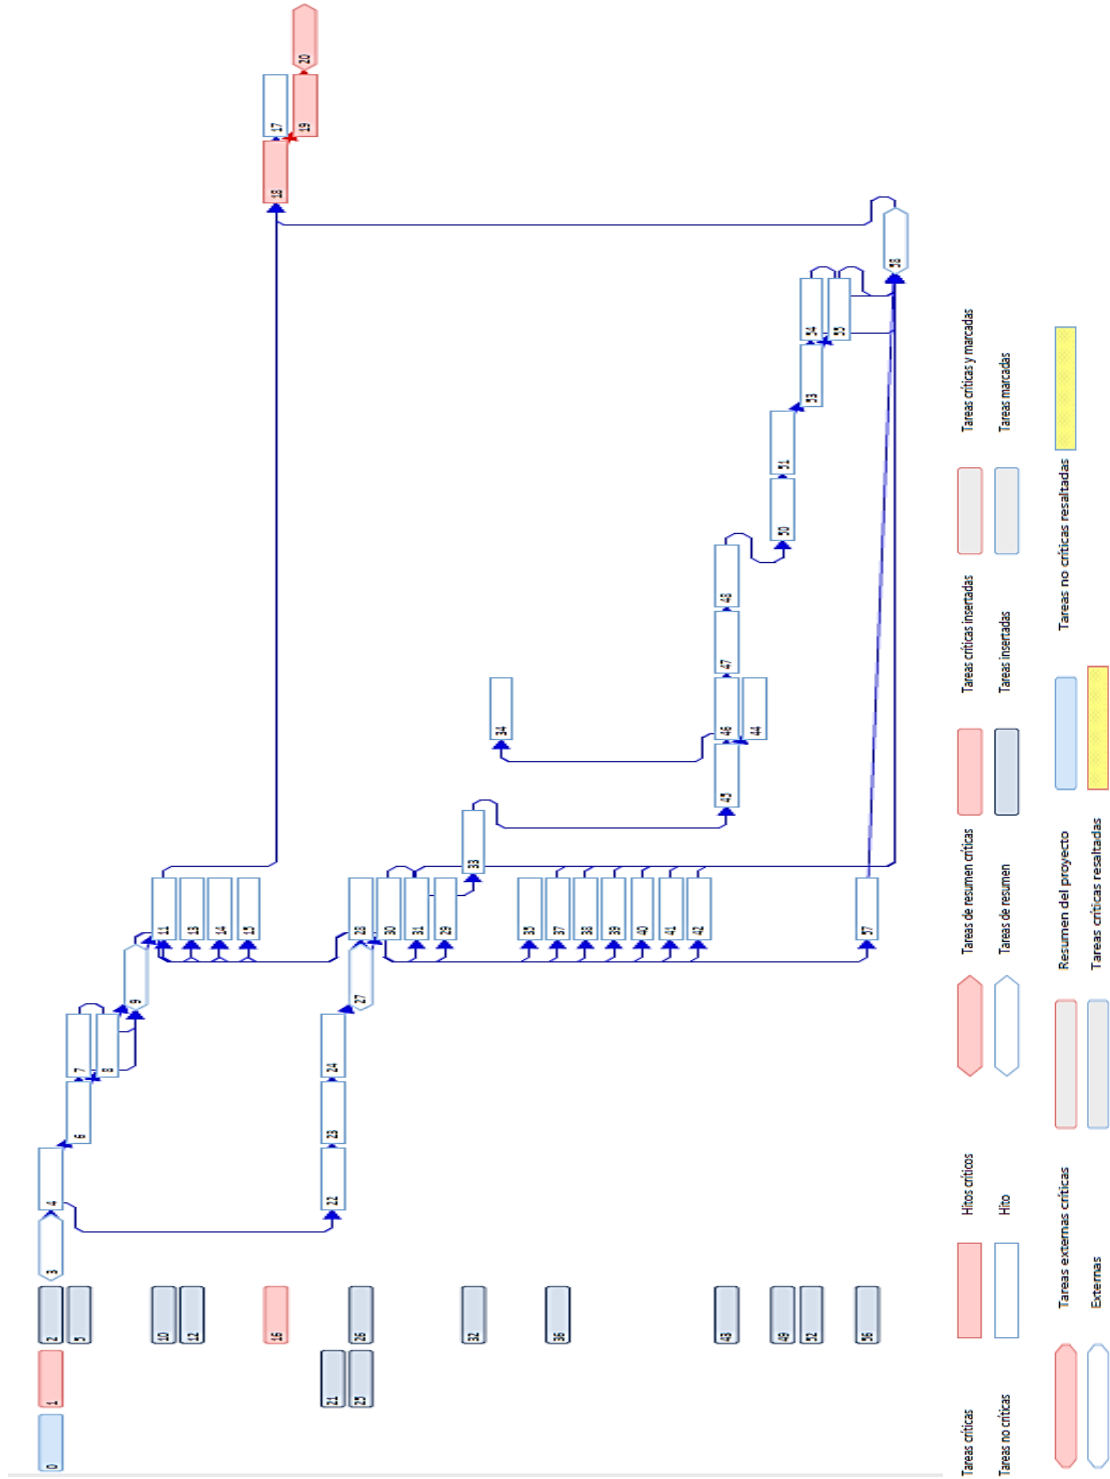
20
17
19
18
58
54
55
53
51
50
48
47
34
46
44
45
33
11
13
14
15
28
30
31
29
35
37
38
39
40
41
42
57
9
27
7
8
24
6
23
4
22
3
2
5
10
12
16
26
32
36
43
49
52
56
0
1
21
25
Tareas críticas
Tareas no críticas
Hitos críticos
Hito
Tareas de resumen críticas
Tareas de resumen
Tareas críticas insertadas
Tareas insertadas
Tareas críticas y marcadas
Tareas marcadas
Tareas externas críticas
Externas
Resumen del proyecto
Tareas críticas resaltadas
Tareas no críticas resaltadas